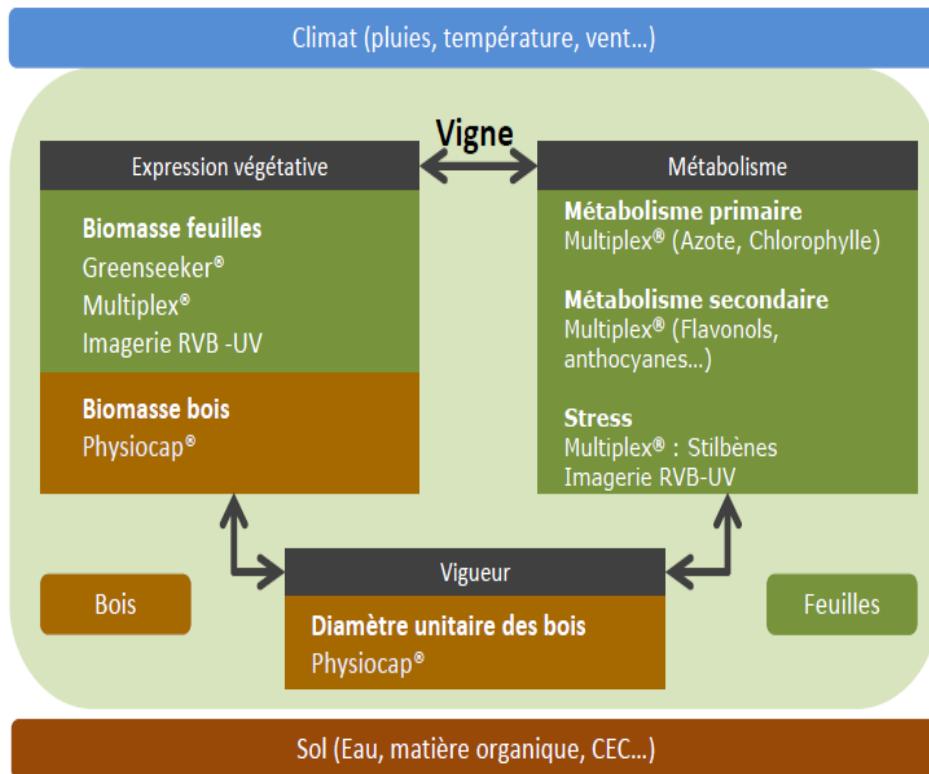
Climat (pluies, température, vent…)

Vigne

Expression végétative

Biomasse feuilles
Greenseeker®
Multiplex®
Imagerie RVB -UV

Biomasse bois
Physiocap®

Métabolisme

Métabolisme primaire
Multiplex® (Azote, Chlorophylle)

Métabolisme secondaire
Multiplex® (Flavonols, anthocyanes…)

Stress
Multiplex® : Stilbènes
Imagerie RVB-UV

Bois

Vigueur

Diamètre unitaire des bois
Physiocap®

Feuilles

Sol (Eau, matière organique, CEC…)